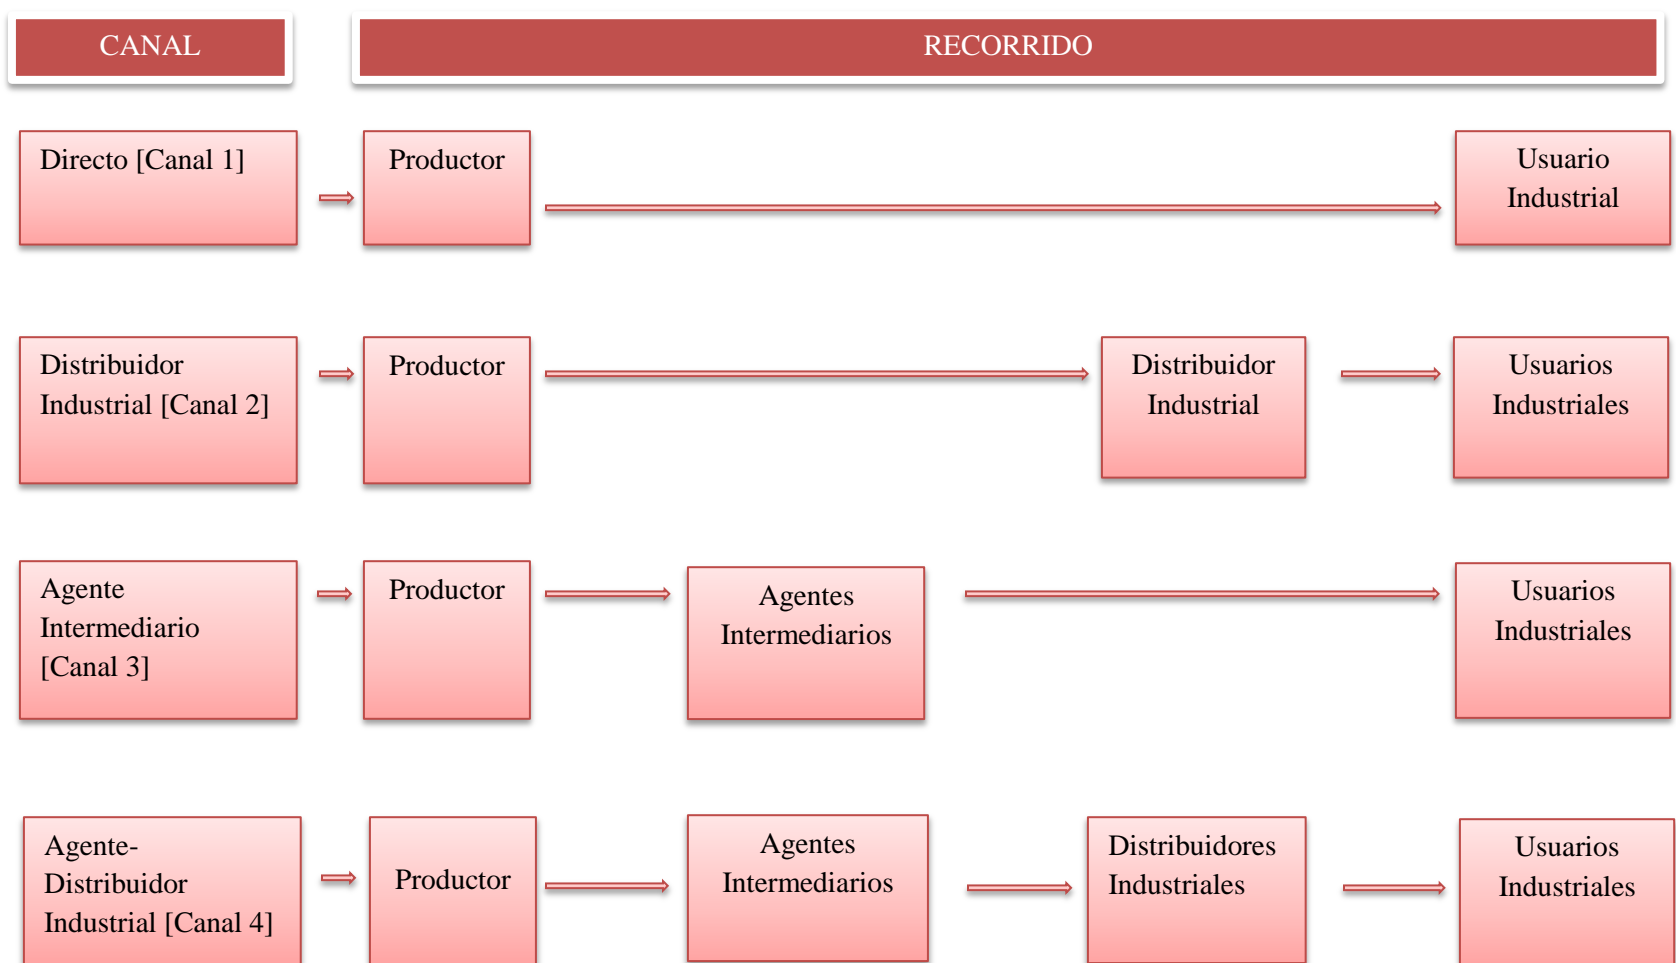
CANAL

RECORRIDO

Directo [Canal 1]

Productor

Usuario Industrial

Distribuidor Industrial [Canal 2]

Productor

Distribuidor Industrial

Usuarios Industriales

Agente Intermediario [Canal 3]

Productor

Agentes Intermediarios

Usuarios Industriales

Agente-Distribuidor Industrial [Canal 4]

Productor

Agentes Intermediarios

Distribuidores Industriales

Usuarios Industriales